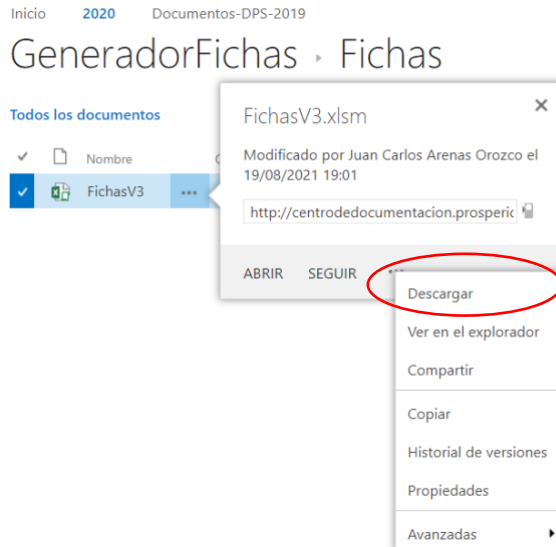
Inicio 2020 Documentos-DPS-2019

GeneradorFichas ▸ Fichas

Todos los documentos

✓ Nombre

FichasV3 •••

FichasV3.xlsm

×

Modificado por Juan Carlos Arenas Orozco el 19/08/2021 19:01

http://centrodedocumentacion.prosperi

ABRIR SEGUIR •••

Descargar

Ver en el explorador

Compartir

Copiar

Historial de versiones

Propiedades

Avanzadas